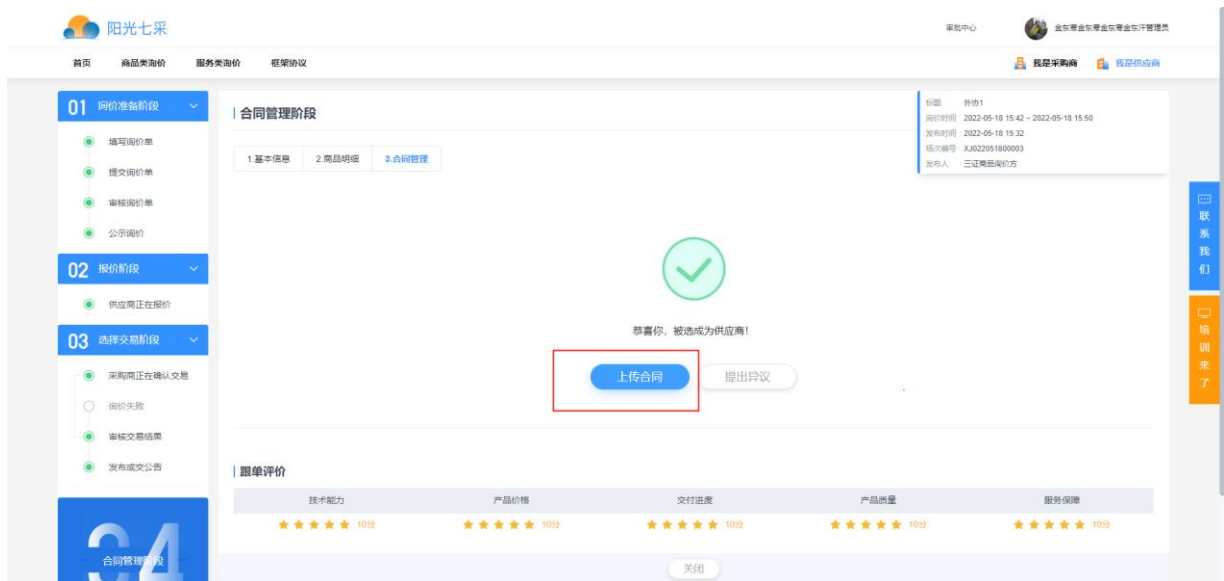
阳光七采

审批中心

金东寨金东寨金东寨金东环管理员

首页
商品类询价
服务类询价
框架协议

我是采购商
我是供应商

01 询价准备阶段

填写询价单
提交询价单
审核询价单
公示询价

02 报价阶段

供应商正在报价

03 选择交易阶段

采购商正在确认交易
询价失败
审核交易结果
发布成交公告

04
合同管理阶段

| 合同管理阶段

1.基本信息
2.商品明细
3.合同管理

标题 外协1
询价时间 2022-05-18 15:42 ~ 2022-05-18 15:50
发布时间 2022-05-18 15:32
场次编号 XJ022051800003
发布人 三证商品询价方

联系我们

培训来了

恭喜你，被选成为供应商！

上传合同
提出异议

| 跟单评价

| 技术能力 | 产品价格 | 交付进度 | 产品质量 | 服务保障 |
|---|---|---|---|---|
| ★★★★★ 10分 | ★★★★★ 10分 | ★★★★★ 10分 | ★★★★★ 10分 | ★★★★★ 10分 |

关闭